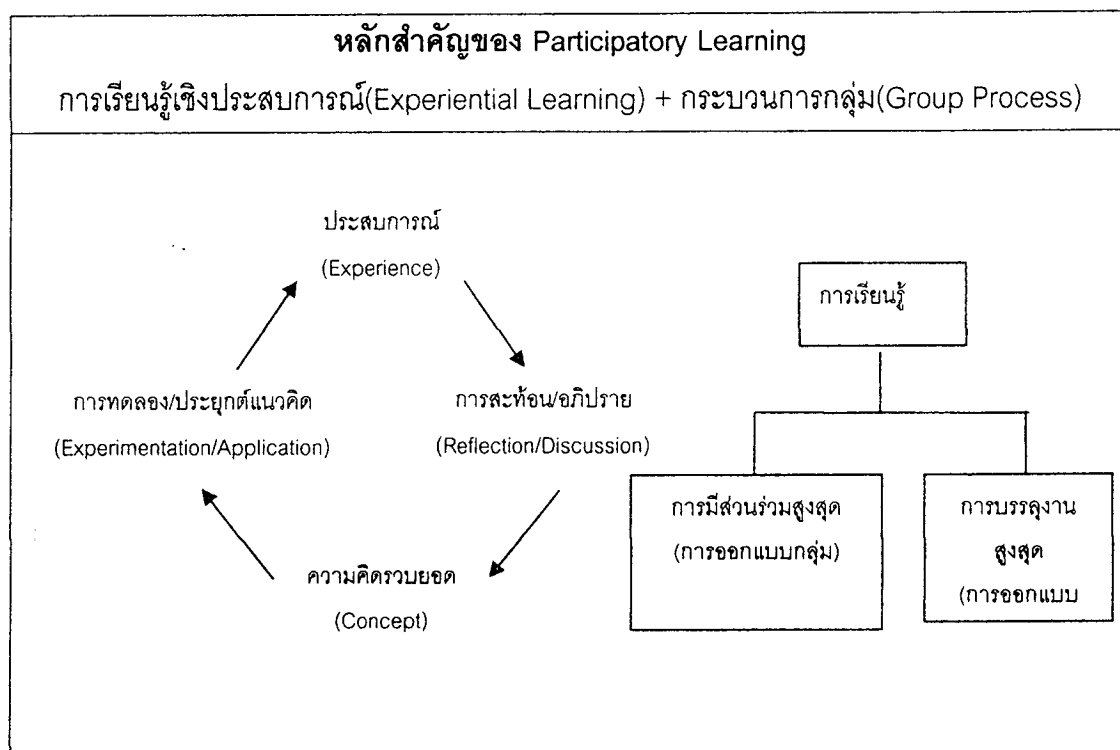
หลักสำคัญของ Participatory Learning

การเรียนรู้เชิงประสบการณ์(Experiential Learning) + กระบวนการกลุ่ม(Group Process)

ประสบการณ์
(Experience)

การสะท้อน/อภิปราย
(Reflection/Discussion)

ความคิดรวบยอด
(Concept)

การทดลอง/ประยุกต์แนวคิด
(Experimentation/Application)

การเรียนรู้

การมีส่วนร่วมสูงสุด
(การออกแบบกลุ่ม)

การบรรลุงาน
สูงสุด
(การออกแบบ